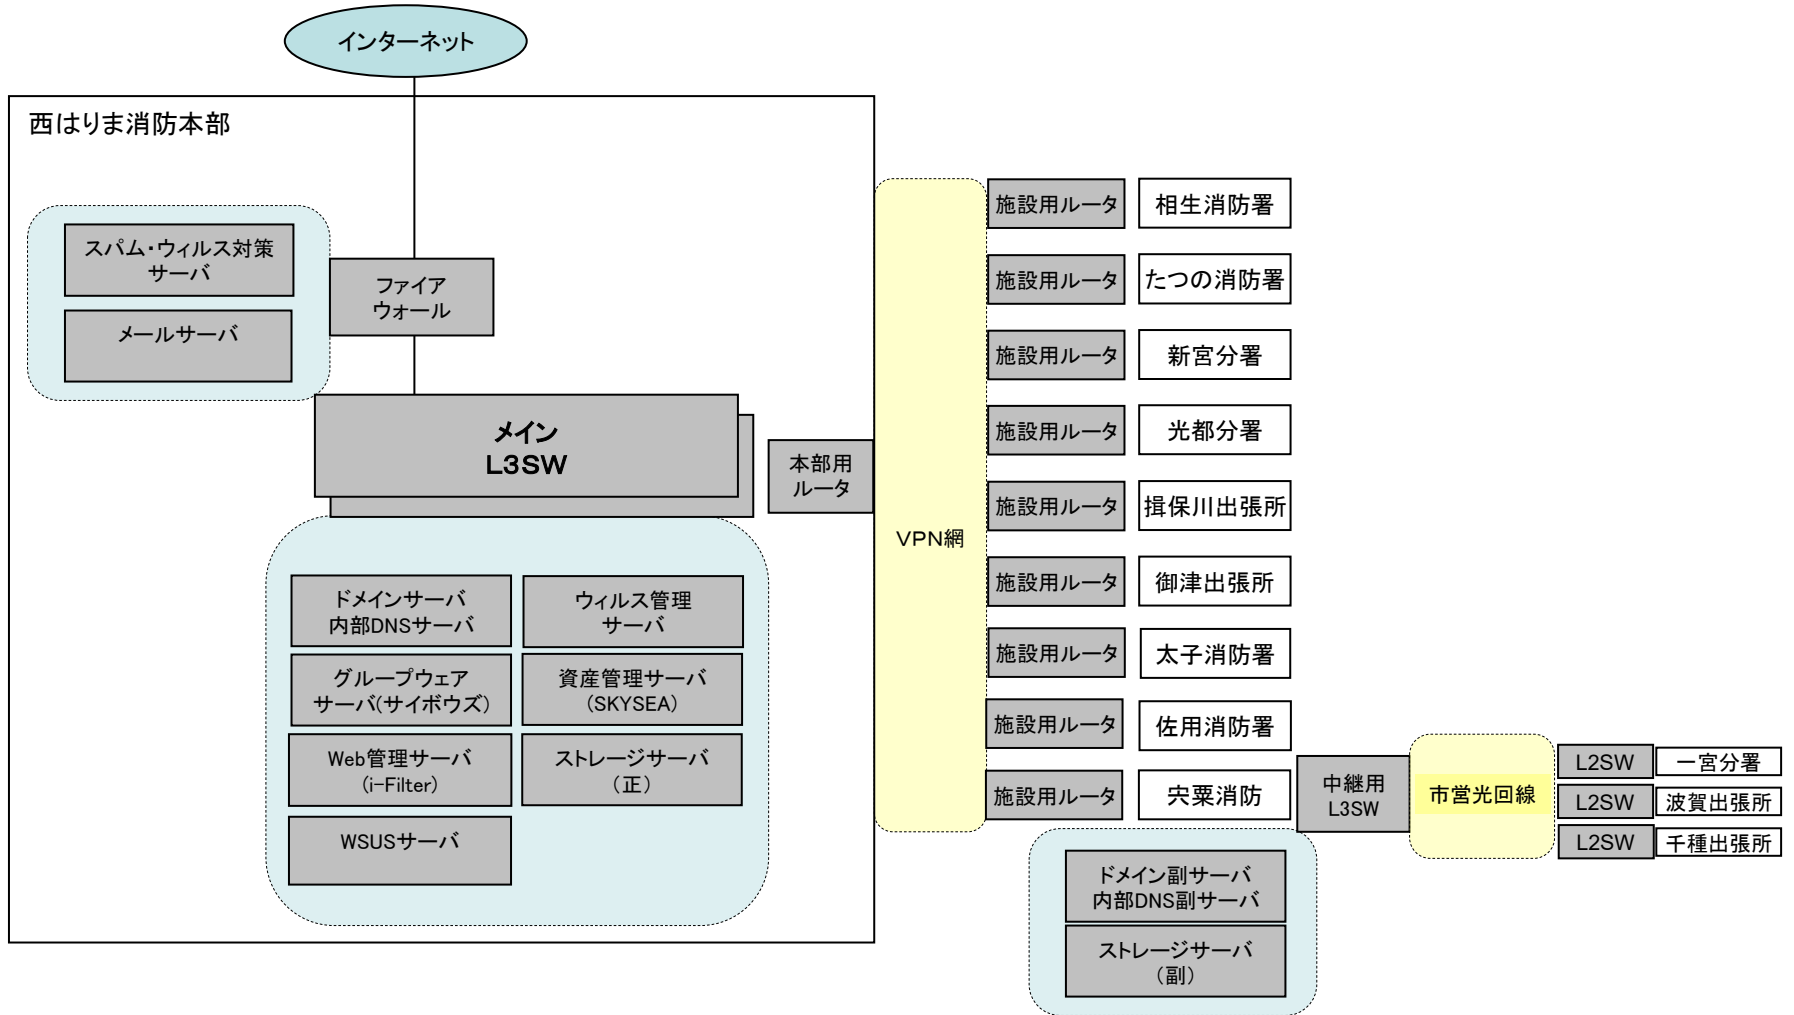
インターネット

西はりま消防本部

スパム・ウィルス対策サーバ

メールサーバ

ファイアウォール

メイン L3SW

本部用ルータ

ドメインサーバ 内部DNSサーバ

ウィルス管理サーバ

グループウェアサーバ(サイボウズ)

資産管理サーバ (SKYSEA)

Web管理サーバ (i-Filter)

ストレージサーバ (正)

WSUSサーバ

VPN網

施設用ルータ | 相生消防署
施設用ルータ | たつの消防署
施設用ルータ | 新宮分署
施設用ルータ | 光都分署
施設用ルータ | 揖保川出張所
施設用ルータ | 御津出張所
施設用ルータ | 太子消防署
施設用ルータ | 佐用消防署
施設用ルータ | 宍粟消防

中継用 L3SW

市営光回線

L2SW | 一宮分署
L2SW | 波賀出張所
L2SW | 千種出張所

ドメイン副サーバ 内部DNS副サーバ

ストレージサーバ (副)